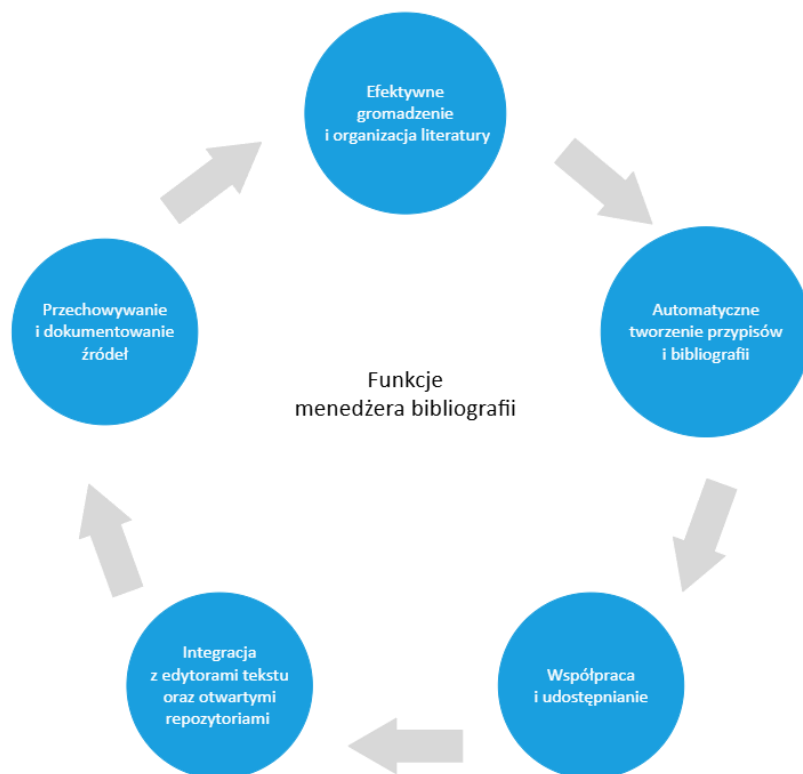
Efektywne gromadzenie i organizacja literatury

Automatyczne tworzenie przypisów i bibliografii

Współpraca i udostępnianie

Integracja z edytorami tekstu oraz otwartymi repozytoriami

Przechowywanie i dokumentowanie źródeł

Funkcje menedżera bibliografii